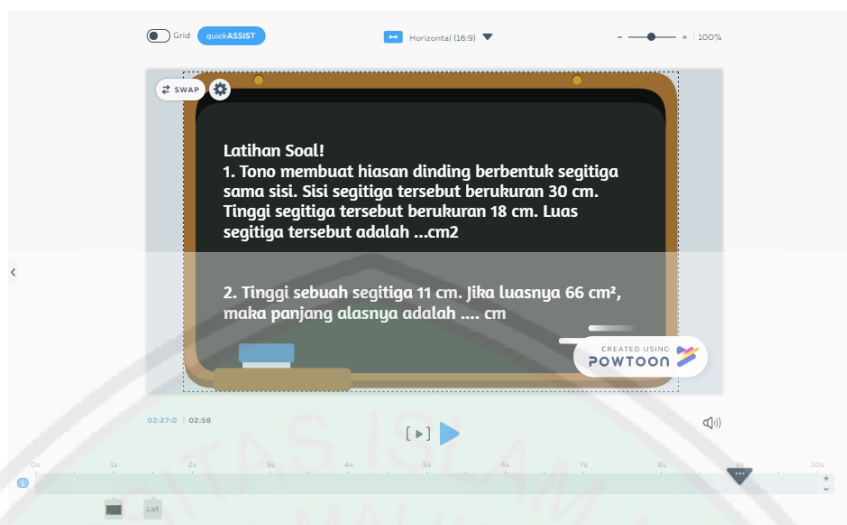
Grid quickASSIST

Horizontal (16:9)

100%

SWAP

Latihan Soal!
1. Tono membuat hiasan dinding berbentuk segitiga sama sisi. Sisi segitiga tersebut berukuran 30 cm. Tinggi segitiga tersebut berukuran 18 cm. Luas segitiga tersebut adalah ...cm2

2. Tinggi sebuah segitiga 11 cm. Jika luasnya 66 cm², maka panjang alasnya adalah .... cm

CREATED USING POWTOON

02:27:0 | 02:58

0s 1s 2s 3s 4s 5s 6s 7s 8s 9s 10s

Lat